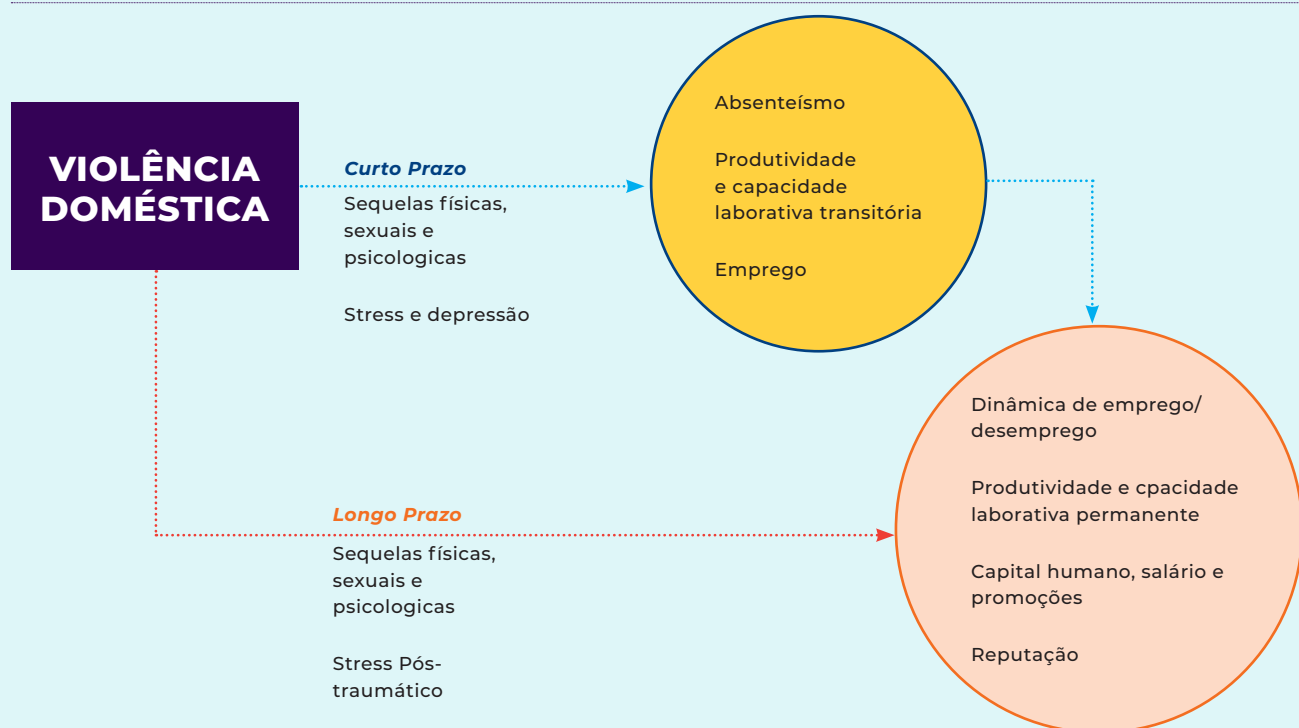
VIOLÊNCIA DOMÉSTICA

Curto Prazo

Sequelas físicas, sexuais e psicologicas

Stress e depressão

Absenteísmo

Produtividade e capacidade laborativa transitória

Emprego

Longo Prazo

Sequelas físicas, sexuais e psicologicas

Stress Pós-traumático

Dinâmica de emprego/ desemprego

Produtividade e cpacidade laborativa permanente

Capital humano, salário e promoções

Reputação